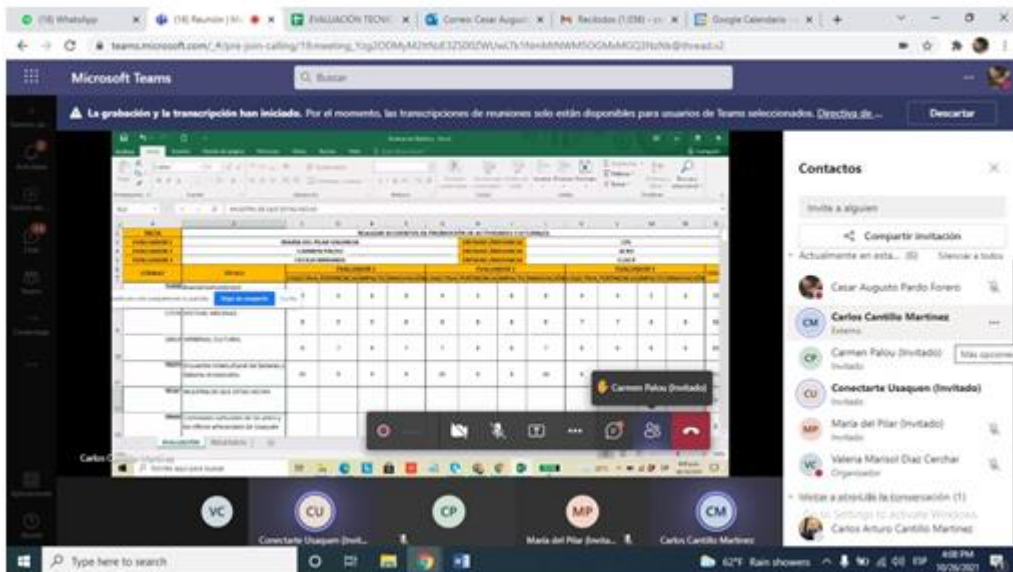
(18) WhatsApp | (18) Reunión | EVALUACIÓN TECNI | Correo: Cesar August | Recibidos (1.036) | Google Calendario

teams.microsoft.com/_#/pre-join-calling/19:meeting_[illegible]@thread.v2

Microsoft Teams

Buscar

La grabación y la transcripción han iniciado. Por el momento, las transcripciones de reuniones solo están disponibles para usuarios de Teams seleccionados. Directiva de ...

Descartar

Contactos

Invite a alguien

Compartir invitación

Actualmente en esta ... (8)

Silenciar a todos

Cesar Augusto Pardo Forero

Carlos Cantillo Martinez

Externo

Carmen Palou (Invitado)

Invitado

Más opciones

Conectarte Usaquen (Invitado)

Invitado

Maria del Pilar (Invitado)

Invitado

Valeria Marisol Diaz Cerchar

Organizador

Invitar a alguien a la conversación (1)

Go to Settings to activate Windows.

Carlos Arturo Cantillo Martinez

Carmen Palou (Invitado)

VC

CU

Conectarte Usaquen (Invit...

CP

MP

Maria del Pilar (Invita...

CM

Carlos Cantillo Martinez

Type here to search

62°F Rain showers

4:08 PM

10/26/2021